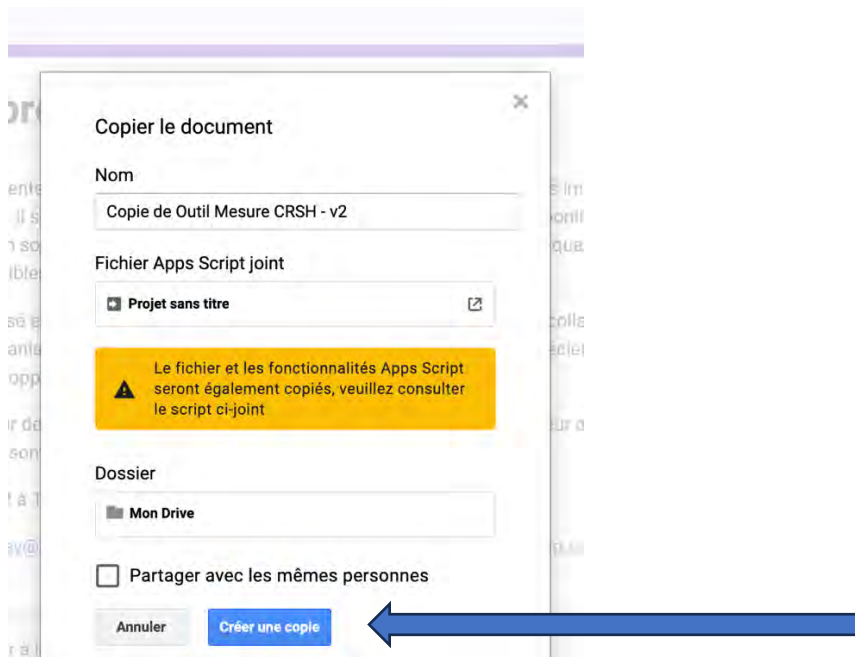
Copier le document

Nom

Copie de Outil Mesure CRSH - v2

Fichier Apps Script joint

Projet sans titre

Le fichier et les fonctionnalités Apps Script seront également copiés, veuillez consulter le script ci-joint

Dossier

Mon Drive

Partager avec les mêmes personnes

Annuler

Créer une copie